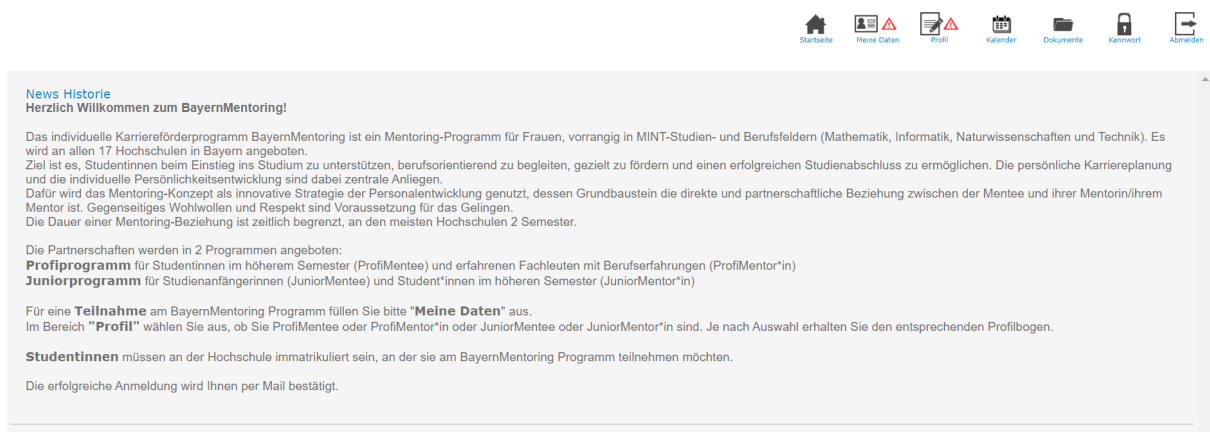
Startseite Meine Daten Profil Kalender Dokumente Kennwort Abmelden

News Historie
Herzlich Willkommen zum BayernMentoring!

Das individuelle Karriereförderprogramm BayernMentoring ist ein Mentoring-Programm für Frauen, vorrangig in MINT-Studien- und Berufsfeldern (Mathematik, Informatik, Naturwissenschaften und Technik). Es wird an allen 17 Hochschulen in Bayern angeboten.
Ziel ist es, Studentinnen beim Einstieg ins Studium zu unterstützen, berufsorientierend zu begleiten, gezielt zu fördern und einen erfolgreichen Studienabschluss zu ermöglichen. Die persönliche Karriereplanung und die individuelle Persönlichkeitsentwicklung sind dabei zentrale Anliegen.
Dafür wird das Mentoring-Konzept als innovative Strategie der Personalentwicklung genutzt, dessen Grundbaustein die direkte und partnerschaftliche Beziehung zwischen der Mentee und ihrer Mentorin/ihrem Mentor ist. Gegenseitiges Wohlwollen und Respekt sind Voraussetzung für das Gelingen.
Die Dauer einer Mentoring-Beziehung ist zeitlich begrenzt, an den meisten Hochschulen 2 Semester.

Die Partnerschaften werden in 2 Programmen angeboten:
Profiprogramm für Studentinnen im höherem Semester (ProfiMentee) und erfahrenen Fachleuten mit Berufserfahrungen (ProfiMentor*in)
Juniorprogramm für Studienanfängerinnen (JuniorMentee) und Student*innen im höheren Semester (JuniorMentor*in)

Für eine Teilnahme am BayernMentoring Programm füllen Sie bitte "Meine Daten" aus.
Im Bereich "Profil" wählen Sie aus, ob Sie ProfiMentee oder ProfiMentor*in oder JuniorMentee oder JuniorMentor*in sind. Je nach Auswahl erhalten Sie den entsprechenden Profilbogen.

Studentinnen müssen an der Hochschule immatrikuliert sein, an der sie am BayernMentoring Programm teilnehmen möchten.

Die erfolgreiche Anmeldung wird Ihnen per Mail bestätigt.